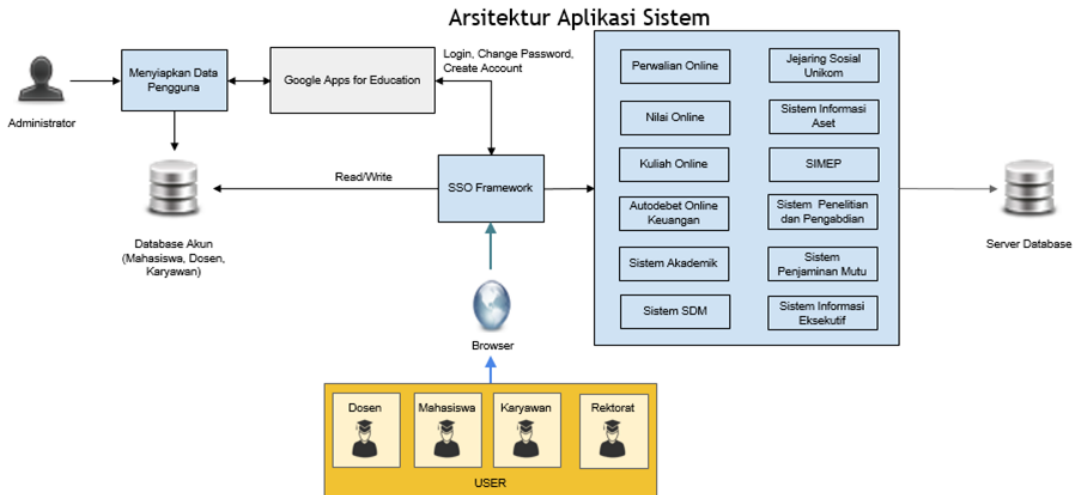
Arsitektur Aplikasi Sistem

Administrator

Menyiapkan Data Pengguna

Google Apps for Education

Login, Change Password, Create Account

Database Akun (Mahasiswa, Dosen, Karyawan)

Read/Write

SSO Framework

Browser

Perwalian Online

Jejaring Sosial Unikom

Nilai Online

Sistem Informasi Aset

Kuliah Online

SIMEP

Autodebet Online Keuangan

Sistem Penelitian dan Pengabdian

Sistem Akademik

Sistem Penjaminan Mutu

Sistem SDM

Sistem Informasi Eksekutif

Server Database

Dosen

Mahasiswa

Karyawan

Rektorat

USER